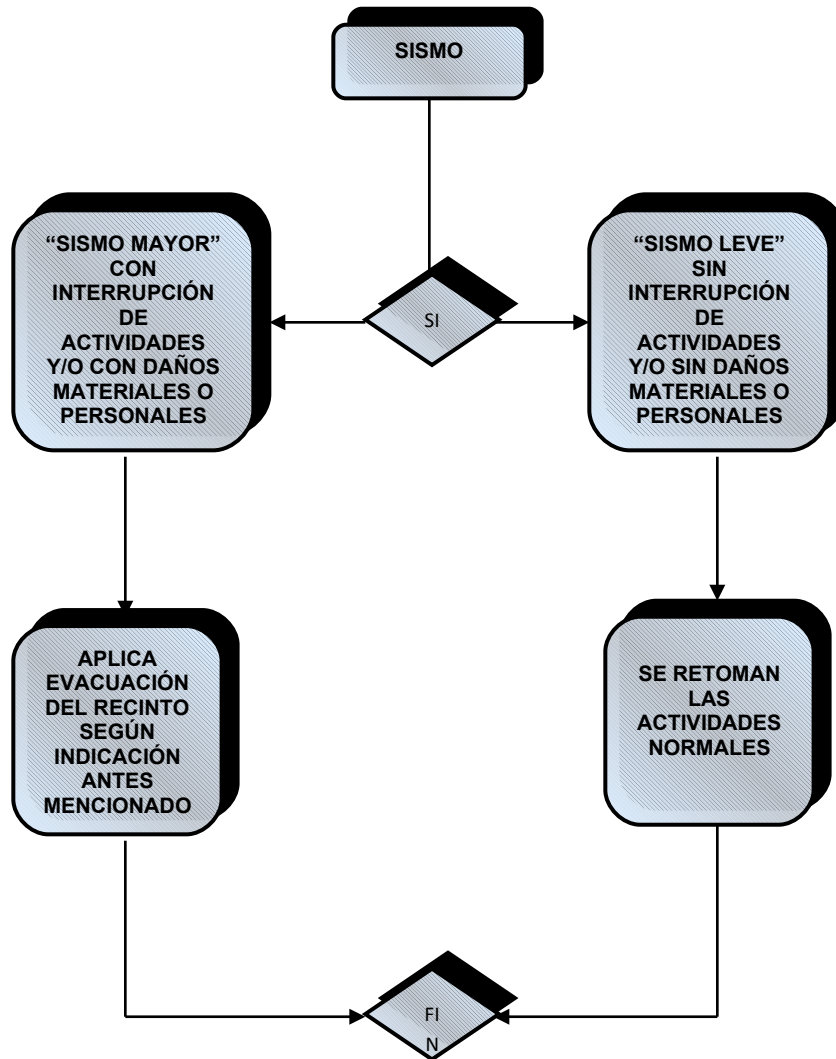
SISMO

"SISMO MAYOR" CON INTERRUPCIÓN DE ACTIVIDADES Y/O CON DAÑOS MATERIALES O PERSONALES

SI

"SISMO LEVE" SIN INTERRUPCIÓN DE ACTIVIDADES Y/O SIN DAÑOS MATERIALES O PERSONALES

APLICA EVACUACIÓN DEL RECINTO SEGÚN INDICACIÓN ANTES MENCIONADO

SE RETOMAN LAS ACTIVIDADES NORMALES

FI
N